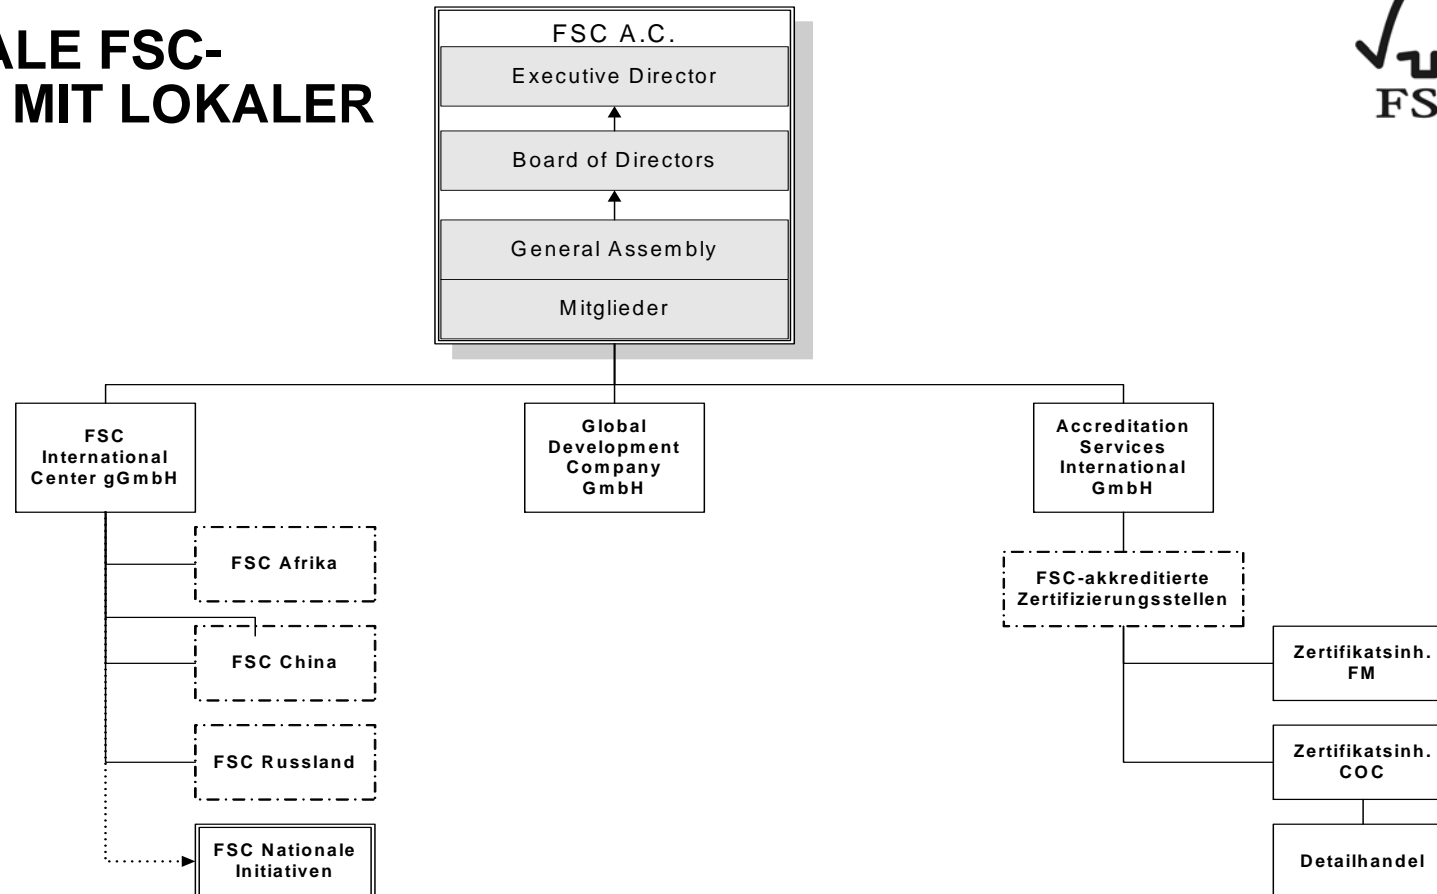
ALE FSC-
MIT LOKALER

FSC A.C.

Executive Director

Board of Directors

General Assembly

Mitglieder

FSC International Center gGmbH

Global Development Company GmbH

Accreditation Services International GmbH

FSC Afrika

FSC China

FSC Russland

FSC Nationale Initiativen

FSC-akkreditierte Zertifizierungsstellen

Zertifikatsinh. FM

Zertifikatsinh. COC

Detailhandel

FS